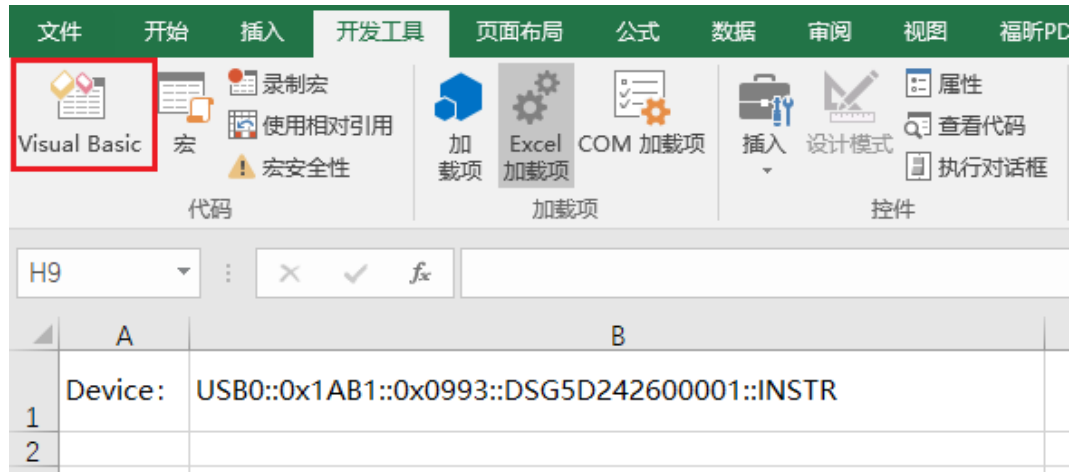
文件 开始 插入 开发工具 页面布局 公式 数据 审阅 视图 福昕PD

Visual Basic 宏 录制宏 使用相对引用 宏安全性
代码

加载项 Excel 加载项 COM 加载项
加载项

插入 设计模式 属性 查看代码 执行对话框
控件

H9 $f_x$

| | A | B |
|---|---|---|
| 1 | Device: | USB0::0x1AB1::0x0993::DSG5D242600001::INSTR |
| 2 | | |